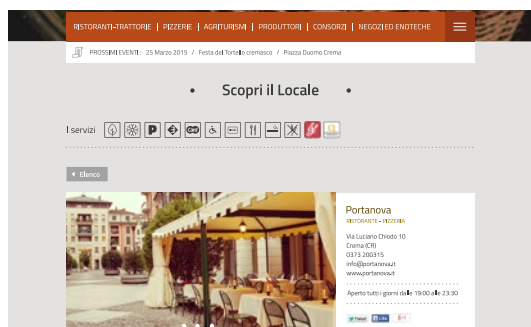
RISTORANTI-TRATTORIE | PIZZERIE | AGRITURISMI | PRODUTTORI | CONSORZI | NEGOZI ED ENOTECHE

PROSSIMI EVENTI : 25 Marzo 2015 | Festa del Tortello cremasco | Piazza Duomo Crema

• Scopri il Locale •

I servizi

◂ Elenco

Portanova
RISTORANTE - PIZZERIA

Via Luciano Chiodo 10
Crema (CR)
0373 200315
info@portanova.it
www.portanova.it

Aperto tutti i giorni dalle 19:00 alle 23:30

Tweet Like